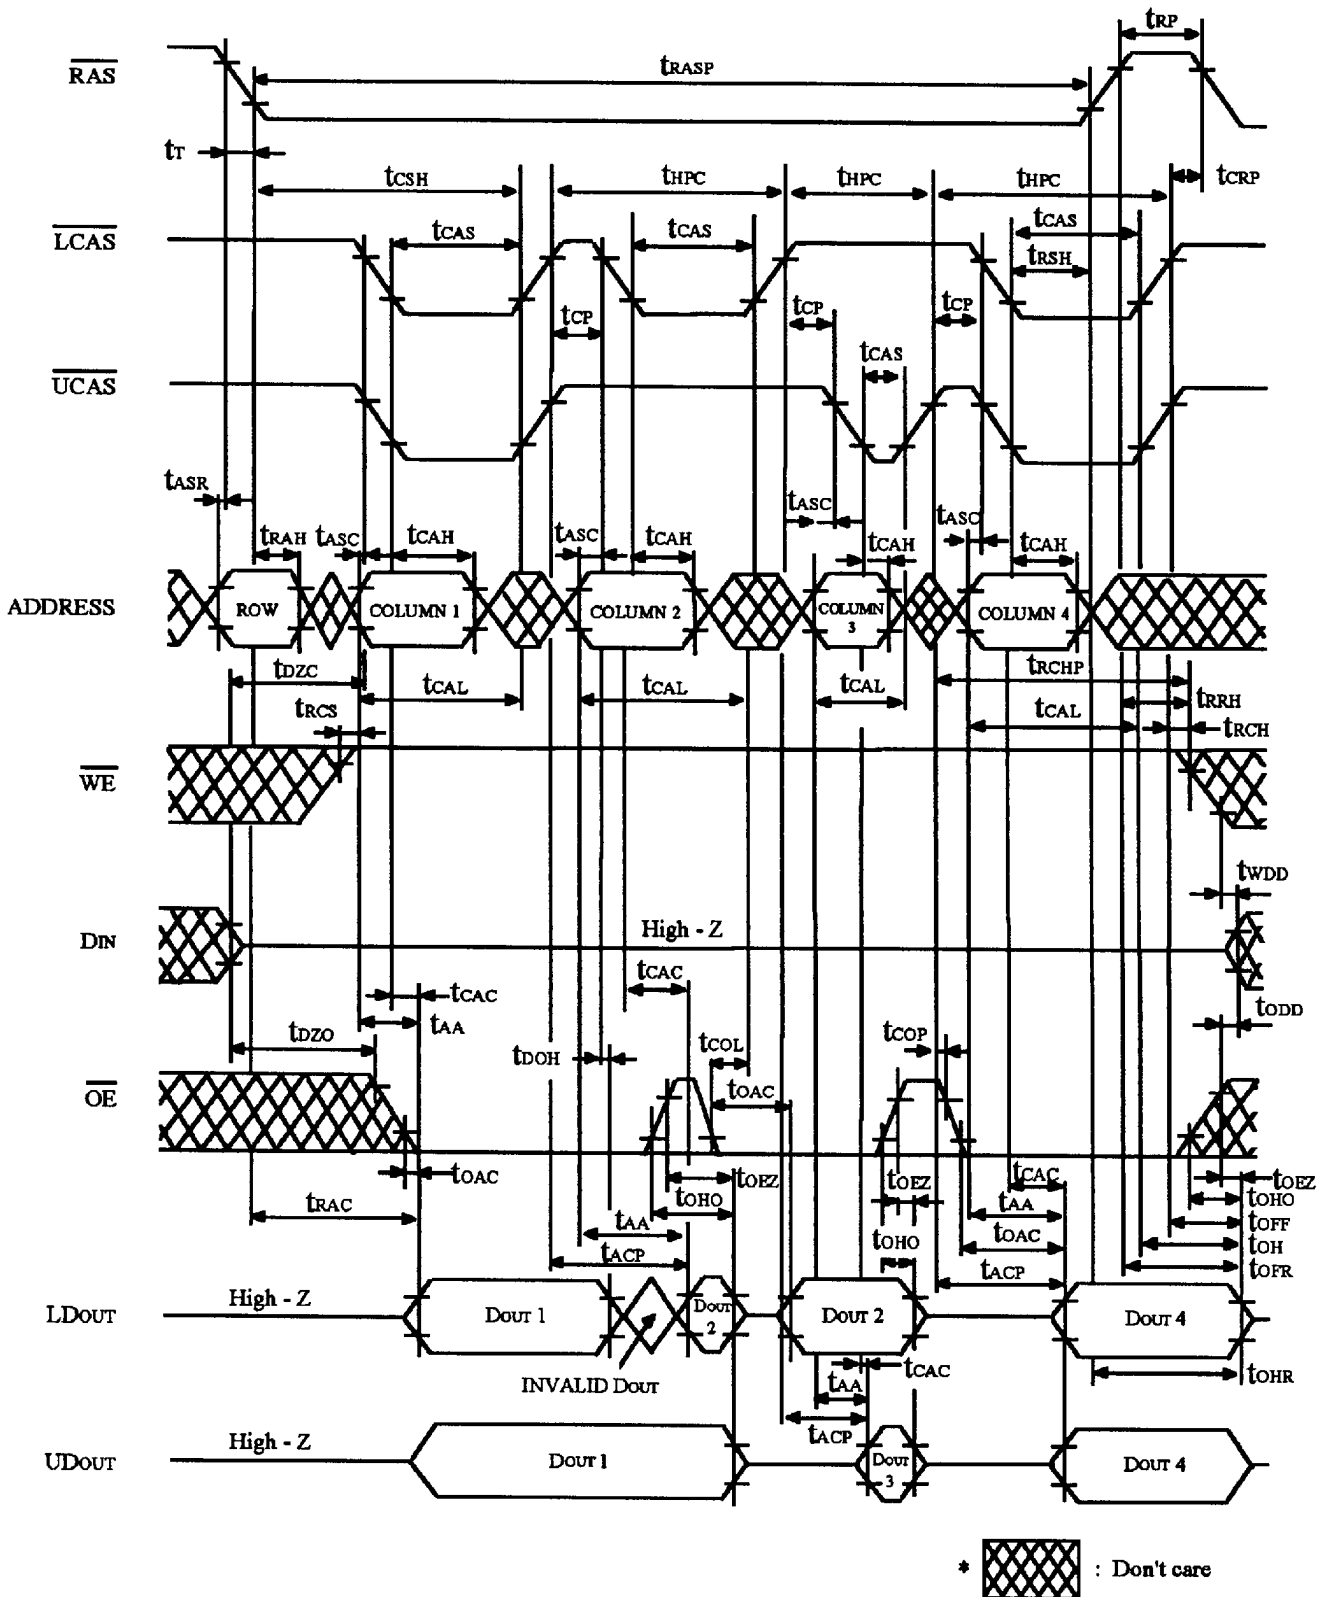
$\overline{RAS}$

$t_{RP}$

$t_{RASP}$

$t_T$

$t_{CSH}$ $t_{HPC}$ $t_{HPC}$ $t_{HPC}$ $t_{CRP}$

$\overline{LCAS}$

$t_{CAS}$ $t_{CAS}$ $t_{CAS}$ $t_{RSH}$

$t_{CP}$ $t_{CP}$ $t_{CP}$

$t_{CAS}$

$\overline{UCAS}$

$t_{ASR}$

$t_{ASC}$ $t_{ASC}$

$t_{RAH}$ $t_{ASC}$ $t_{CAH}$ $t_{ASC}$ $t_{CAH}$ $t_{CAH}$ $t_{CAH}$

ADDRESS

ROW COLUMN 1 COLUMN 2 COLUMN 3 COLUMN 4

$t_{DZC}$ $t_{RCHP}$

$t_{CAL}$ $t_{CAL}$ $t_{CAL}$ $t_{RRH}$

$t_{RCS}$ $t_{CAL}$ $t_{RCH}$

$\overline{WE}$

$t_{WDD}$

DIN

High - Z

$t_{CAC}$

$t_{CAC}$

$t_{AA}$

$t_{ODD}$

$t_{DZO}$

$t_{DOH}$ $t_{COL}$ $t_{COP}$

$t_{OAC}$

$\overline{OE}$

$t_{OAC}$ $t_{OEZ}$ $t_{OEZ}$ $t_{CAC}$ $t_{OEZ}$

$t_{RAC}$ $t_{OHO}$ $t_{AA}$ $t_{OHO}$

$t_{AA}$ $t_{OAC}$ $t_{OFF}$

$t_{ACP}$ $t_{OHO}$ $t_{OH}$

$t_{ACP}$ $t_{OFR}$

LDOUT High - Z Dout 1 Dout 2 Dout 2 Dout 4

$t_{CAC}$

$t_{AA}$ $t_{OHR}$

INVALID Dout

$t_{ACP}$

UDOUT High - Z Dout 1 Dout 3 Dout 4

* : Don't care